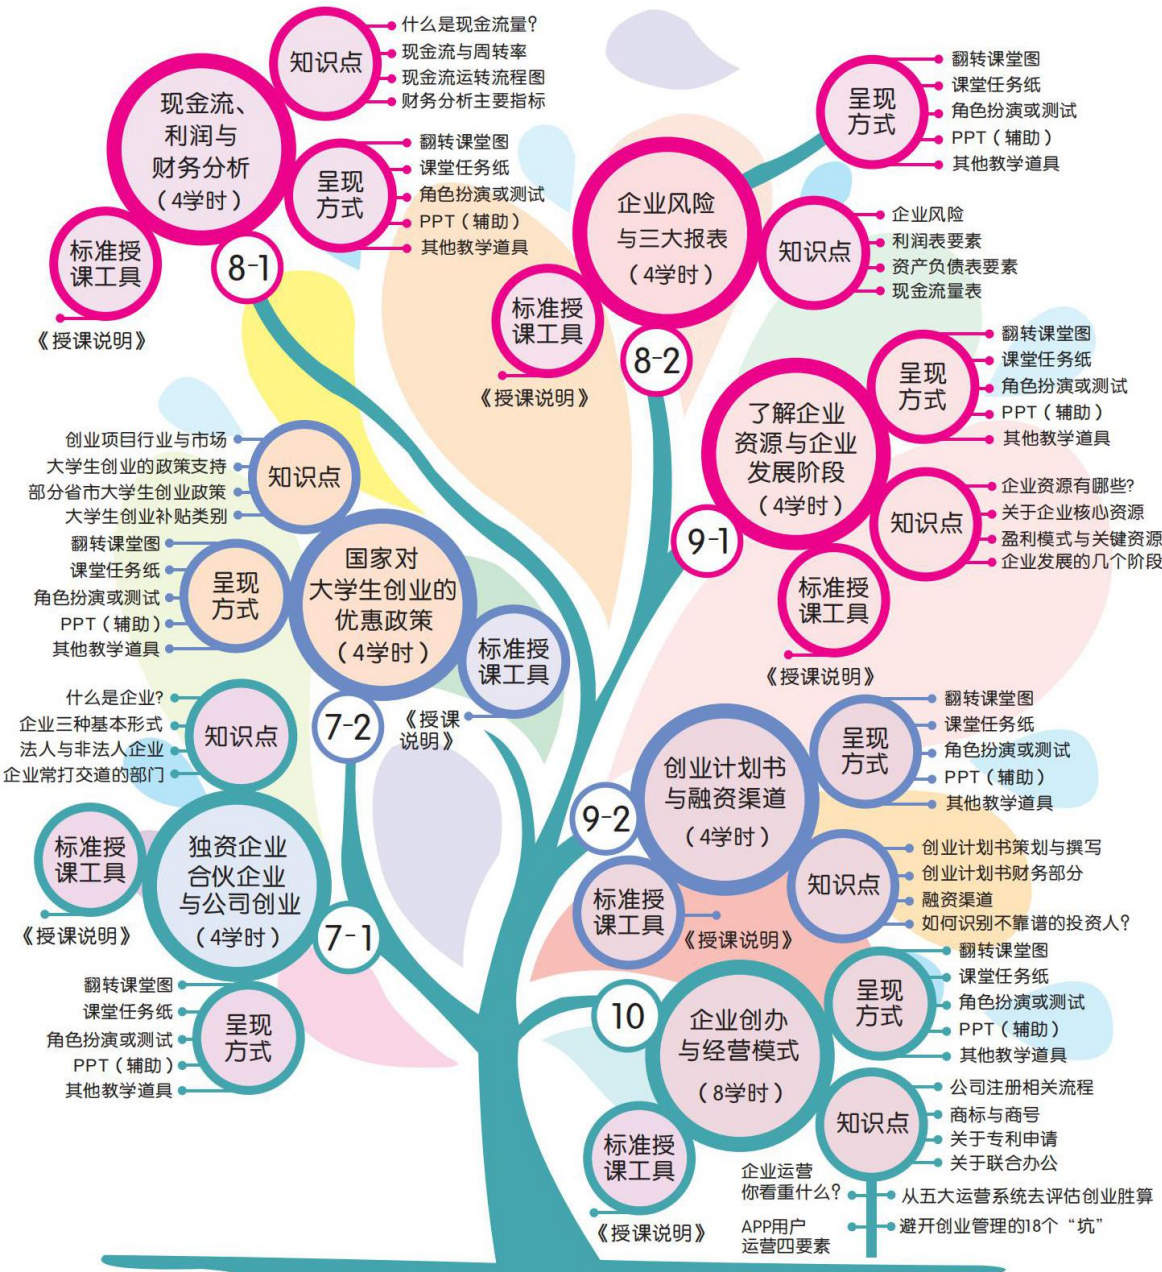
现金流、利润与财务分析（4学时）

知识点
什么是现金流量?
现金流与周转率
现金流运转流程图
财务分析主要指标

呈现方式
翻转课堂图
课堂任务纸
角色扮演或测试
PPT（辅助）
其他教学道具

标准授课工具
《授课说明》

8-1

企业风险与三大报表（4学时）

呈现方式
翻转课堂图
课堂任务纸
角色扮演或测试
PPT（辅助）
其他教学道具

知识点
企业风险
利润表要素
资产负债表要素
现金流量表

标准授课工具
《授课说明》

8-2

了解企业资源与企业发展阶段（4学时）

呈现方式
翻转课堂图
课堂任务纸
角色扮演或测试
PPT（辅助）
其他教学道具

知识点
企业资源有哪些?
关于企业核心资源
盈利模式与关键资源
企业发展的几个阶段

标准授课工具
《授课说明》

9-1

国家对大学生创业的优惠政策（4学时）

知识点
创业项目行业与市场
大学生创业的政策支持
部分省市大学生创业政策
大学生创业补贴类别

呈现方式
翻转课堂图
课堂任务纸
角色扮演或测试
PPT（辅助）
其他教学道具

标准授课工具
《授课说明》

7-2

知识点
什么是企业?
企业三种基本形式
法人与非法人企业
企业常打交道的部门

独资企业合伙企业与公司创业（4学时）

标准授课工具
《授课说明》

7-1

呈现方式
翻转课堂图
课堂任务纸
角色扮演或测试
PPT（辅助）
其他教学道具

创业计划书与融资渠道（4学时）

呈现方式
翻转课堂图
课堂任务纸
角色扮演或测试
PPT（辅助）
其他教学道具

知识点
创业计划书策划与撰写
创业计划书财务部分
融资渠道
如何识别不靠谱的投资人?

标准授课工具
《授课说明》

9-2

10

企业创办与经营模式（8学时）

呈现方式
翻转课堂图
课堂任务纸
角色扮演或测试
PPT（辅助）
其他教学道具

知识点
公司注册相关流程
商标与商号
关于专利申请
关于联合办公

标准授课工具
《授课说明》

企业运营你看重什么?
从五大运营系统去评估创业胜算
APP用户运营四要素
避开创业管理的18个“坑”